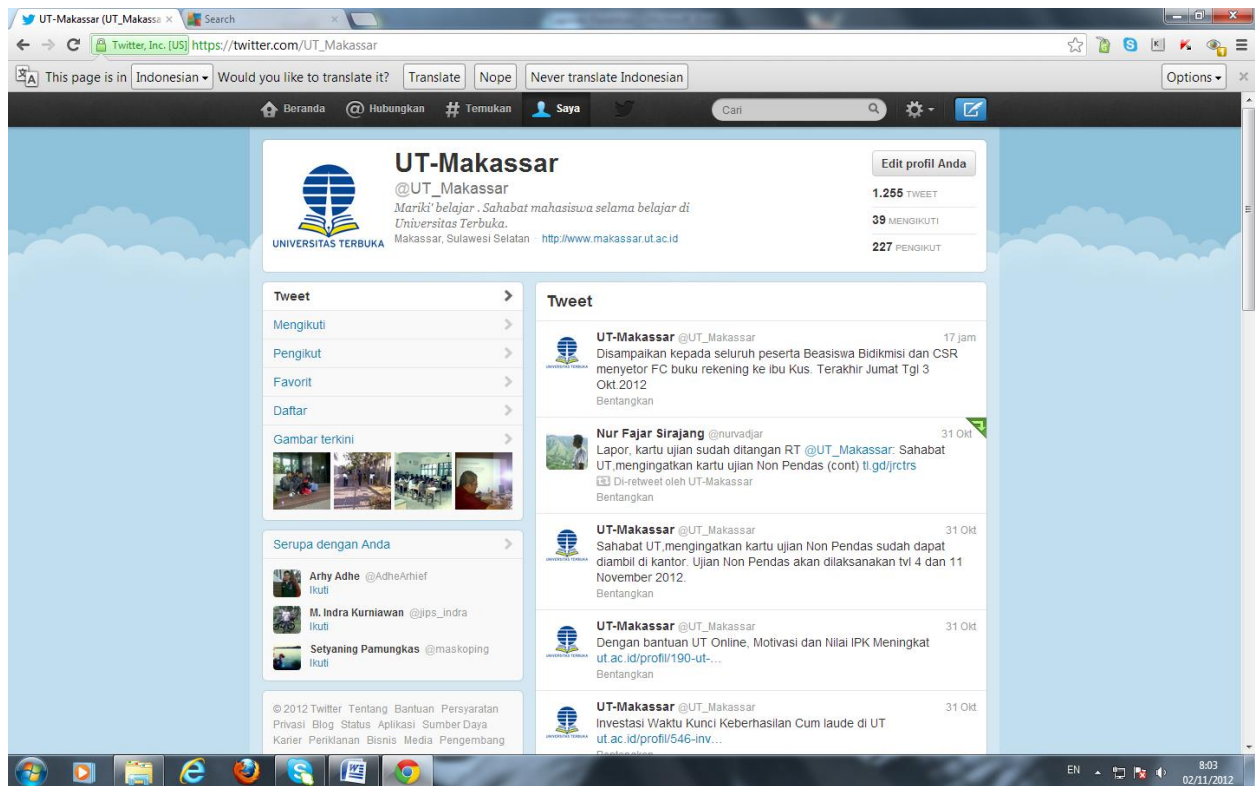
UT-Makassar (UT_Makassa ×
Search
Twitter, Inc. [US] https://twitter.com/UT_Makassar
This page is in Indonesian Would you like to translate it? Translate Nope Never translate Indonesian Options

Beranda Hubungkan Temukan Saya Cari

UT-Makassar
@UT_Makassar
Mariki' belajar . Sahabat mahasiswa selama belajar di Universitas Terbuka.
Makassar, Sulawesi Selatan · http://www.makassar.ut.ac.id
UNIVERSITAS TERBUKA

Edit profil Anda
1.255 TWEET
39 MENGIKUTI
227 PENGIKUT

Tweet
Mengikuti
Pengikut
Favorit
Daftar
Gambar terkini

Serupa dengan Anda
Arhy Adhe @AdheArhief
Ikuti
M. Indra Kurniawan @jips_indra
Ikuti
Setyaning Pamungkas @maskoping
Ikuti

© 2012 Twitter Tentang Bantuan Persyaratan Privasi Blog Status Aplikasi Sumber Daya Karier Periklanan Bisnis Media Pengembang

Tweet

UT-Makassar @UT_Makassar 17 jam
Disampaikan kepada seluruh peserta Beasiswa Bidikmisi dan CSR menyetor FC buku rekening ke ibu Kus. Terakhir Jumat Tgl 3 Okt.2012
Bentangkan

Nur Fajar Sirajang @nurvadjar 31 Okt
Lapor, kartu ujian sudah ditangan RT @UT_Makassar: Sahabat UT,mengingatkan kartu ujian Non Pendas (cont) tl.gd/jrctrs
Di-retweet oleh UT-Makassar
Bentangkan

UT-Makassar @UT_Makassar 31 Okt
Sahabat UT,mengingatkan kartu ujian Non Pendas sudah dapat diambil di kantor. Ujian Non Pendas akan dilaksanakan tvl 4 dan 11 November 2012.
Bentangkan

UT-Makassar @UT_Makassar 31 Okt
Dengan bantuan UT Online, Motivasi dan Nilai IPK Meningkat ut.ac.id/profil/190-ut-...
Bentangkan

UT-Makassar @UT_Makassar 31 Okt
Investasi Waktu Kunci Keberhasilan Cum laude di UT ut.ac.id/profil/546-inv...
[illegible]

EN 8:03 02/11/2012